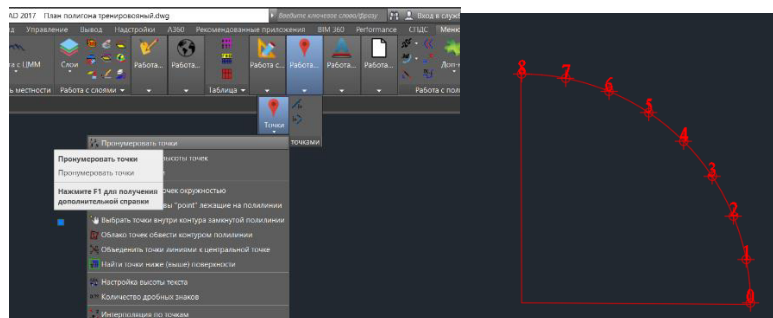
AD 2017 План полигона тренировочный.dwg
Введите ключевое слово/фразу
Вход в служ
Управление Вывод Надстройки A360 Рекомендованные приложения BIM 360 Performance СПДС Меню
а с ЦММ
Слои
Работа...
Работа...
Работа с...
Работа...
Работа...
Работа...
Работа...
Доп
ь местности
Работа с слоями
Таблица
Работа с пол
Точки
точками
Пронумеровать точки
Пронумеровать точки
Пронумеровать точки
Нажмите F1 для получения дополнительной справки
высоты точек
чек окружностью
вы "point" лежащие на полилинии
Выбрать точки внутри контура замкнутой полилинии
Облако точек обвести контуром полилинии
Объединить точки линиями к центральной точке
Найти точки ниже (выше) поверхности
Настройка высоты текста
Количество дробных знаков
Интерполяция по точкам
8
7
6
5
4
3
2
1
0